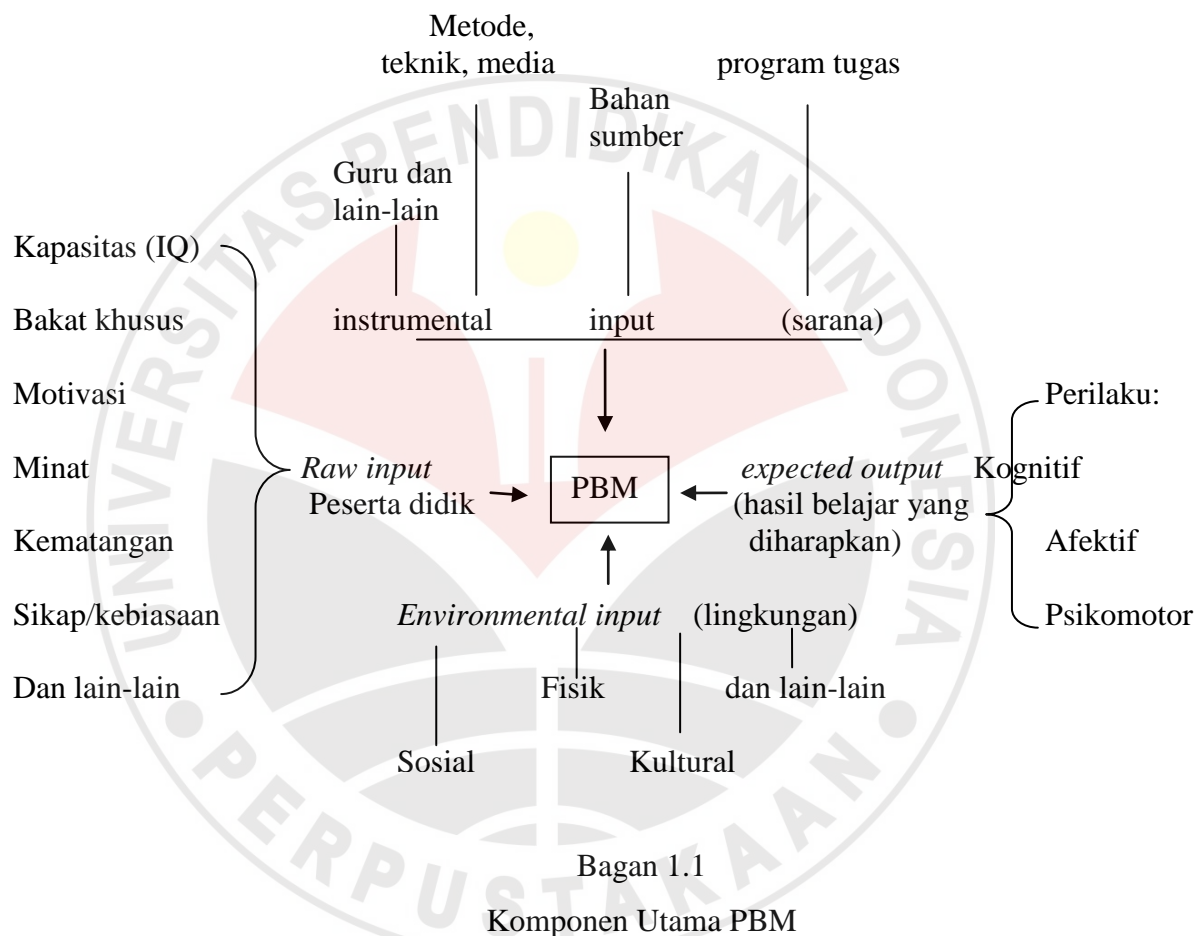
Metode, teknik, media

program tugas

Bahan sumber

Guru dan lain-lain

instrumental input (sarana)

Kapasitas (IQ)

Bakat khusus

Motivasi

Minat

Kematangan

Sikap/kebiasaan

Dan lain-lain

*Raw input*
Peserta didik

PBM

*expected output*
(hasil belajar yang diharapkan)

Perilaku:

Kognitif

Afektif

Psikomotor

*Environmental input* (lingkungan)

Fisik

dan lain-lain

Sosial

Kultural

PENDIDIKAN INDONESIA UNIVERSITAS PERPUSTAKAAN

Bagan 1.1

Komponen Utama PBM